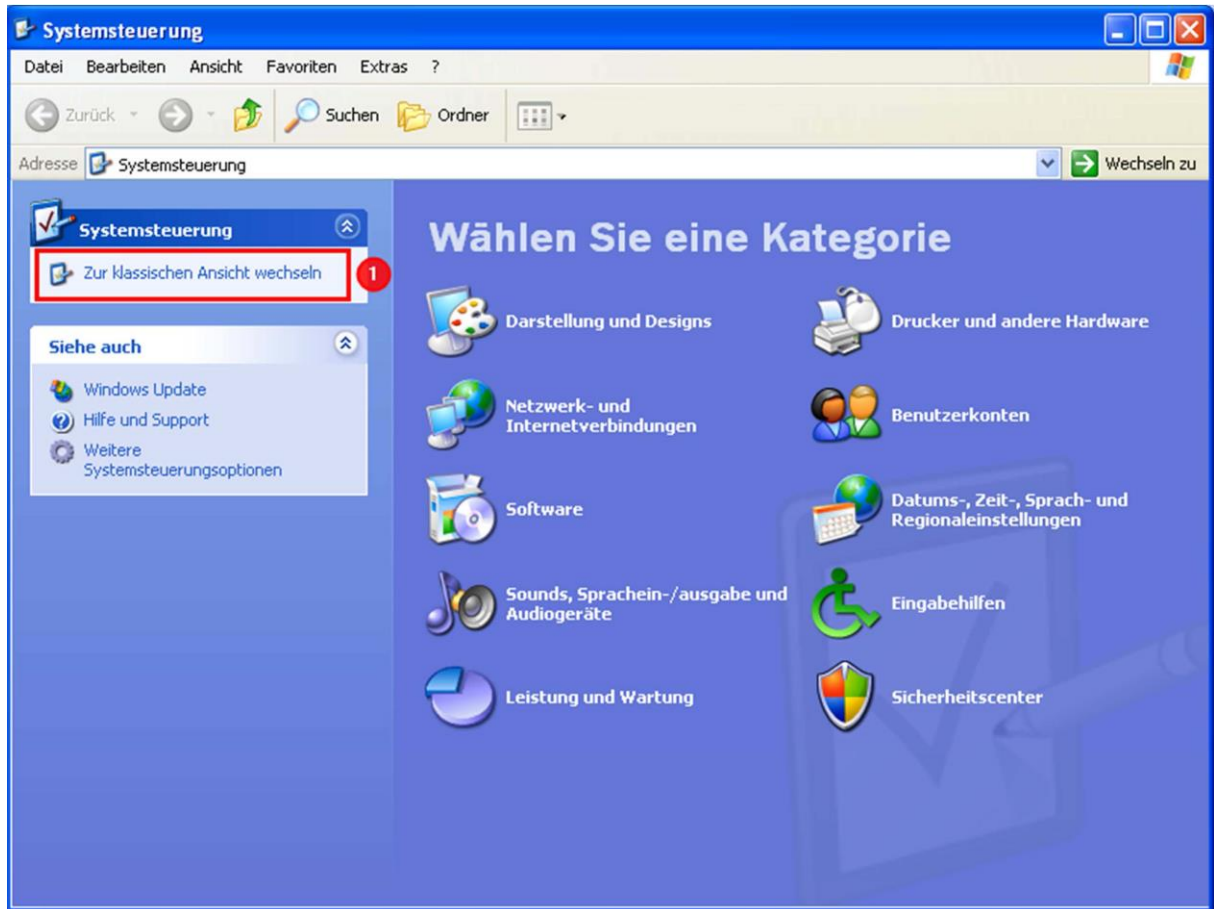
Systemsteuerung

Datei Bearbeiten Ansicht Favoriten Extras ?

Zurück Suchen Ordner

Adresse Systemsteuerung Wechseln zu

Systemsteuerung

Zur klassischen Ansicht wechseln

1

Siehe auch

Windows Update

Hilfe und Support

Weitere Systemsteuerungsoptionen

Wählen Sie eine Kategorie

Darstellung und Designs

Drucker und andere Hardware

Netzwerk- und Internetverbindungen

Benutzerkonten

Software

Datums-, Zeit-, Sprach- und Regionaleinstellungen

Sounds, Sprachein-/ausgabe und Audiogeräte

Eingabehilfen

Leistung und Wartung

Sicherheitscenter